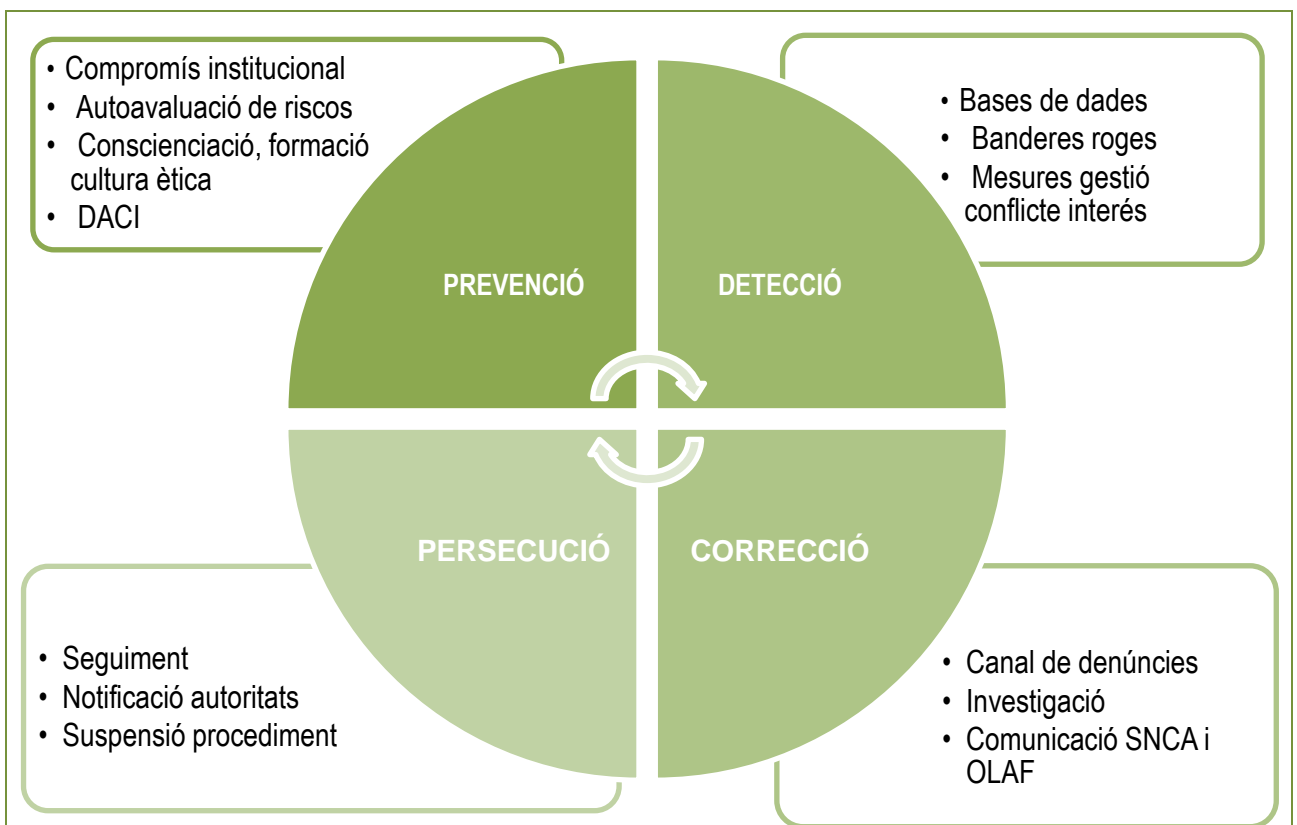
• Compromís institucional
• Autoavaluació de riscos
• Conscienciació, formació cultura ètica
• DACI

• Bases de dades
• Banderes roges
• Mesures gestió conflicte interés

PREVENCIÓ

DETECCIÓ

PERSECUCIÓ

CORRECCIÓ

• Seguiment
• Notificació autoritats
• Suspensió procediment

• Canal de denúncies
• Investigació
• Comunicació SNCA i OLAF